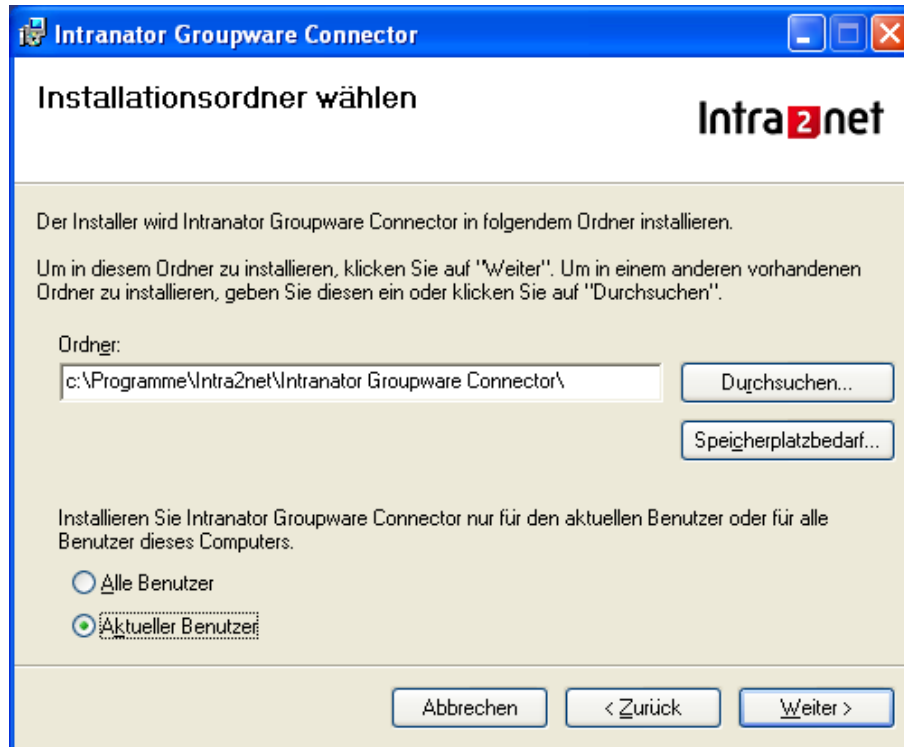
Intranator Groupware Connector

Installationsordner wählen

Intra2net

Der Installer wird Intranator Groupware Connector in folgendem Ordner installieren.

Um in diesem Ordner zu installieren, klicken Sie auf "Weiter". Um in einem anderen vorhandenen Ordner zu installieren, geben Sie diesen ein oder klicken Sie auf "Durchsuchen".

Ordner:

c:\Programme\Intra2net\Intranator Groupware Connector\

Durchsuchen...

Speicherplatzbedarf...

Installieren Sie Intranator Groupware Connector nur für den aktuellen Benutzer oder für alle Benutzer dieses Computers.

Alle Benutzer

Aktueller Benutzer

Abbrechen

< Zurück

Weiter >